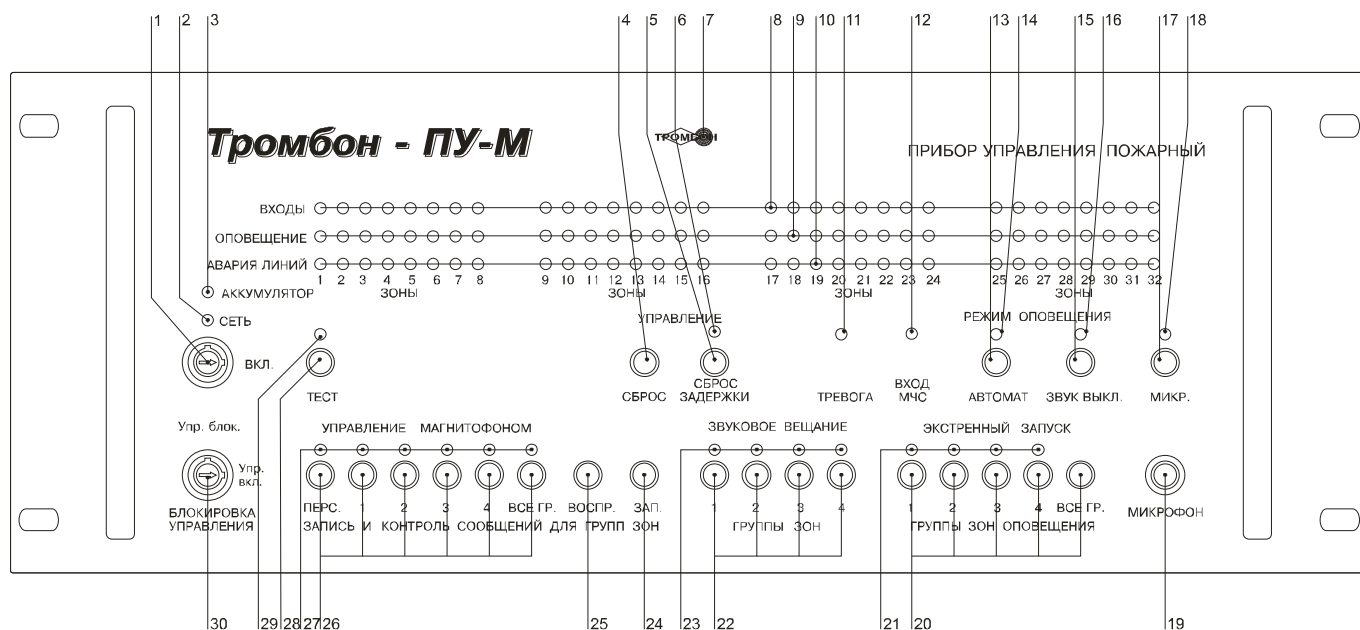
1 2 3 4 5 6 7 8 9 10 11 12 13 14 15 16 17 18

Тромбон - ПУ-М

ТРОМБОН

ПРИБОР УПРАВЛЕНИЯ ПОЖАРНЫЙ

ВХОДЫ
ОПОВЕЩЕНИЕ
АВАРИЯ ЛИНИЙ

1 2 3 4 5 6 7 8
ЗОНЫ
9 10 11 12 13 14 15 16
ЗОНЫ
17 18 19 20 21 22 23 24
ЗОНЫ
25 26 27 28 29 30 31 32
ЗОНЫ

АККУМУЛЯТОР
СЕТЬ
ВКЛ.
ТЕСТ

УПРАВЛЕНИЕ
СБРОС
СБРОС ЗАДЕРЖКИ
ТРЕВОГА
ВХОД МЧС
РЕЖИМ ОПОВЕЩЕНИЯ
АВТОМАТ
ЗВУК ВЫКЛ.
МИКР.

Упр. блок.
Упр. вкл.
БЛОКИРОВКА УПРАВЛЕНИЯ

УПРАВЛЕНИЕ МАГНИТОФОНОМ
ПЕРС. 1 2 3 4 ВСЕ ГР. ВОСПР. ЗАП.
ЗАПИСЬ И КОНТРОЛЬ СООБЩЕНИЙ ДЛЯ ГРУПП ЗОН

ЗВУКОВОЕ ВЕЩАНИЕ
1 2 3 4
ГРУППЫ ЗОН

ЭКСТРЕННЫЙ ЗАПУСК
1 2 3 4 ВСЕ ГР.
ГРУППЫ ЗОН ОПОВЕЩЕНИЯ

МИКРОФОН

30 29 28 27 26 25 24 23 22 21 20 19